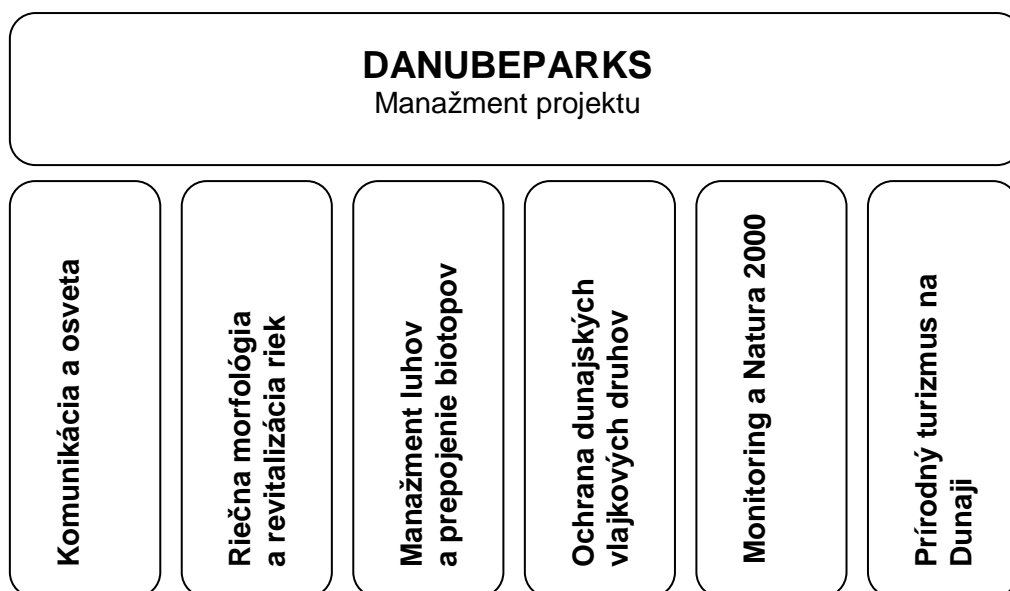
DANUBEPARKS
Manažment projektu

Komunikácia a osveta

Riečna morfológia a revitalizácia riek

Manažment luhov a prepojenie biotopov

Ochrana dunajských vlajkových druhov

Monitoring a Natura 2000

Prírodný turizmus na Dunaji